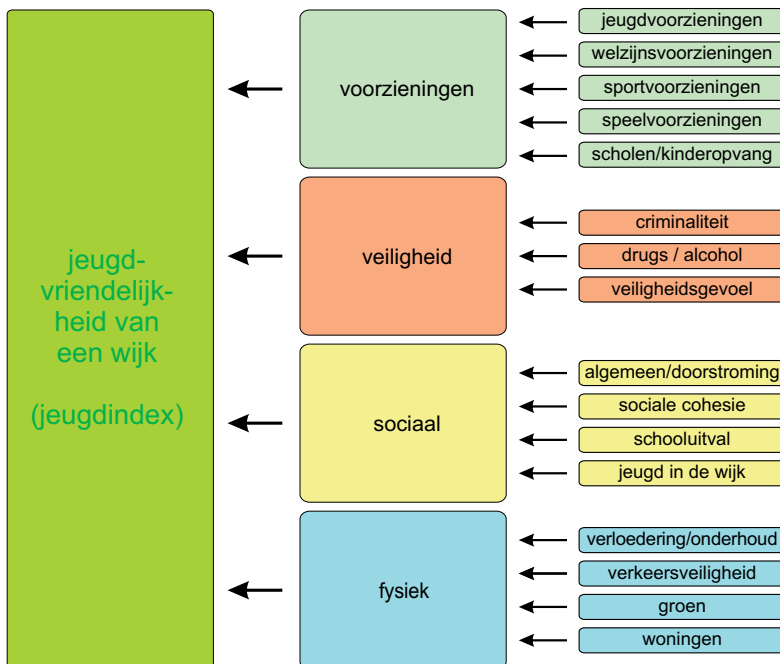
jeugdvriendelijkheid van een wijk

(jeugdindex)

voorzieningen

jeugdvoorzieningen
welzijnsvoorzieningen
sportvoorzieningen
speelvoorzieningen
scholen/kinderopvang

veiligheid

criminaliteit
drugs / alcohol
veiligheidsgevoel

sociaal

algemeen/doorstroming
sociale cohesie
schooluitval
jeugd in de wijk

fysiek

verloedering/onderhoud
verkeersveiligheid
groen
woningen